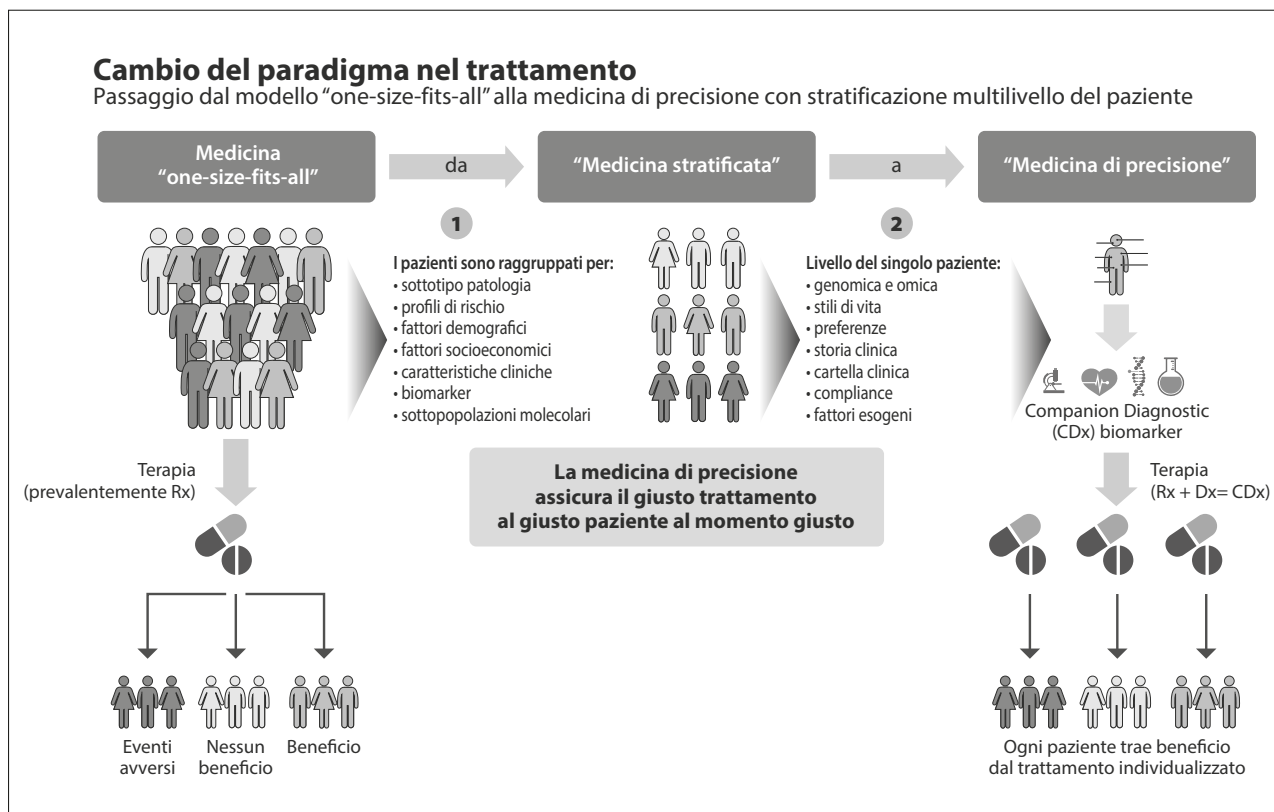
**Cambio del paradigma nel trattamento**
Passaggio dal modello "one-size-fits-all" alla medicina di precisione con stratificazione multilivello del paziente

Medicina "one-size-fits-all"

da

"Medicina stratificata"

a

"Medicina di precisione"

1

I pazienti sono raggruppati per:
• sottotipo patologia
• profili di rischio
• fattori demografici
• fattori socioeconomici
• caratteristiche cliniche
• biomarker
• sottopopolazioni molecolari

2

Livello del singolo paziente:
• genomica e omica
• stili di vita
• preferenze
• storia clinica
• cartella clinica
• compliance
• fattori esogeni

Companion Diagnostic (CDx) biomarker

Terapia (prevalentemente Rx)

La medicina di precisione assicura il giusto trattamento al giusto paziente al momento giusto

Terapia (Rx + Dx= CDx)

Eventi avversi

Nessun beneficio

Beneficio

Ogni paziente trae beneficio dal trattamento individualizzato